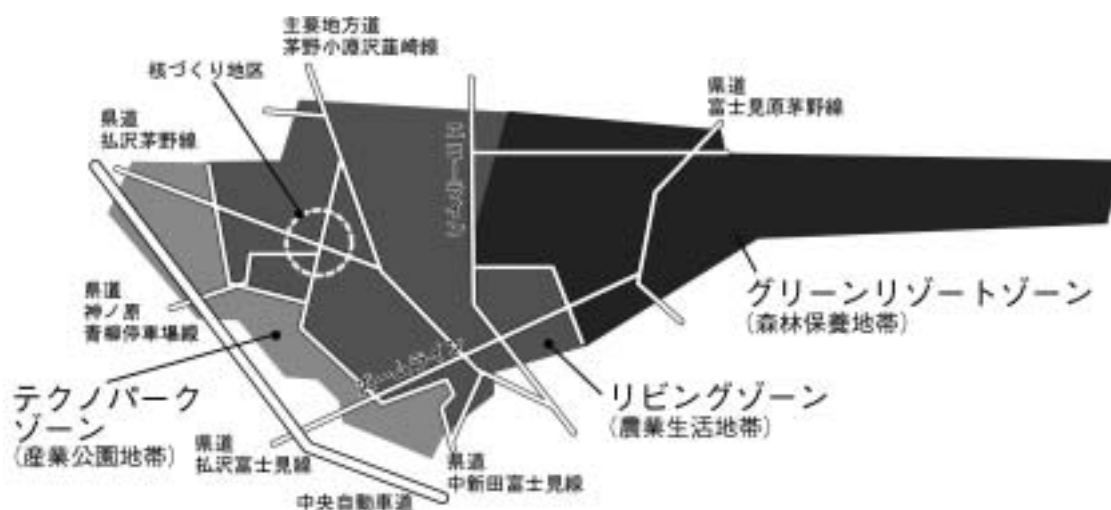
主要地方道
茅野小淵沢韮崎線

核づくり地区

県道
払沢茅野線

県道
富士見原茅野線

エコーライン

県道
神ノ原
青柳停車場線

グリーンリゾートゾーン
（森林保養地帯）

テクノパーク
ゾーン
（産業公園地帯）

リビングゾーン
（農業生活地帯）

県道
払沢富士見線

県道
中新田富士見線

中央自動車道